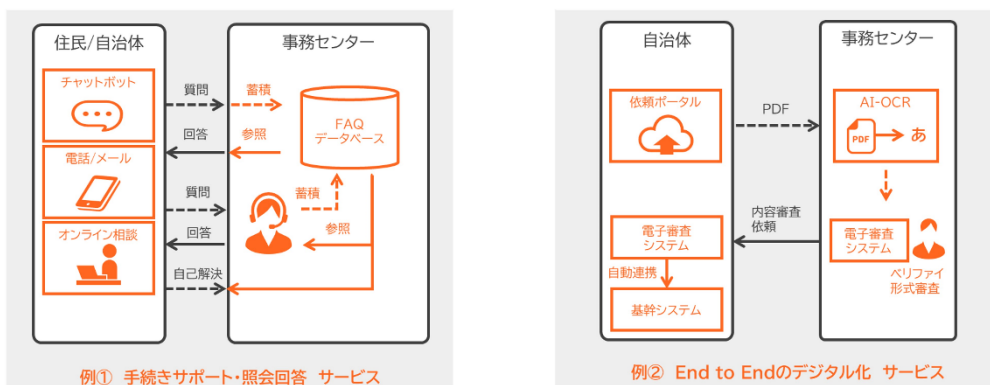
住民/自治体

チャットボット

電話/メール

オンライン相談

質問

回答

質問

回答

自己解決

事務センター

蓄積

参照

FAQ データベース

蓄積

参照

例① 手続きサポート・照会回答 サービス

自治体

依頼ポータル

PDF

電子審査システム

自動連携

基幹システム

事務センター

AI-OCR

PDF

あ

内容審査依頼

電子審査システム

ベリファイ 形式審査

例② End to Endのデジタル化 サービス